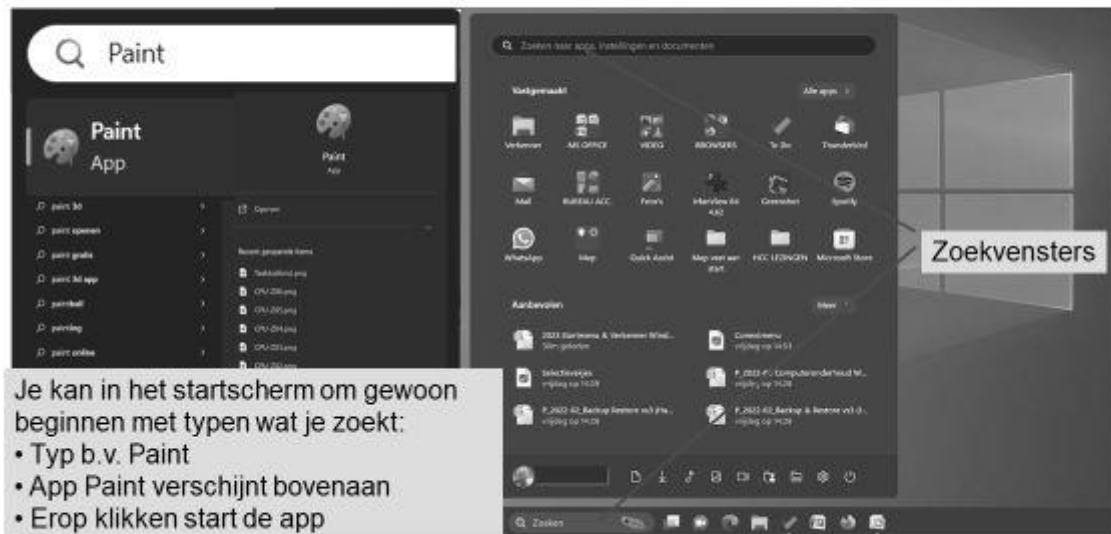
Paint

Paint
App

Paint
App

paint 3d
paint openen
paint gratis
paint 3d app
paintball
painting
paint online

Openen

Recent geopende items
Taakbalkind.png
CPU-Z00.png
CPU-Z05.png
CPU-Z04.png
CPU-Z03.png

Zoeken naar apps, instellingen en documenten

Vastgemaakt
Alle apps

Verkenner
MS OFFICE
VIDEO
BROWSERS
To Do
Thunderbird
Mail
BUREAU ACC
Foto's
IrfanView 64 4.62
Greenshot
Spotify
WhatsApp
Map
Quick Assist
Map voor aan start
HCC LEZINGEN
Microsoft Store

Aanbevolen
Meer

2023 Startmenu & Verkenner Wind...
Slim gebruiker
Contextmenu
vrijdag op 14:53
Selectievakjes
vrijdag op 14:29
P_2022-F: Computeronderhoud W...
vrijdag op 14:28
P_2022-02_Backup Restore vs3 (He...
vrijdag op 14:28
P_2022-02_Backup & Restore vs3 (I...
vrijdag op 14:28

Zoeken

Zoekvensters

Je kan in het startscherm om gewoon beginnen met typen wat je zoekt:
• Typ b.v. Paint
• App Paint verschijnt bovenaan
• Erop klikken start de app